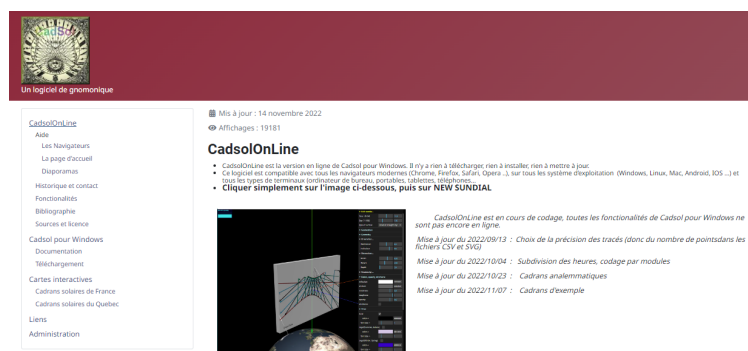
CadSol

Un logiciel de gnomonique

CadsolOnLine
Aide
Les Navigateurs
La page d'accueil
Diaporamas
Historique et contact
Fonctionalités
Bibliographie
Sources et licence
Cadsol pour Windows
Documentation
Téléchargement
Cartes interactives
Cadrans solaires de France
Cadrans solaires du Quebec
Liens
Administration

Mis à jour : 14 novembre 2022

Affichages : 19181

CadsolOnLine

- CadsolOnLine est la version en ligne de Cadsol pour Windows. Il n'y a rien à télécharger, rien à installer, rien à mettre à jour.
- Ce logiciel est compatible avec tous les navigateurs modernes (Chrome, Firefox, Safari, Opera ..), sur tous les système d'exploitation (Windows, Linux, Mac, Android, IOS ...) et tous les types de terminaux (ordinateur de bureau, portables, tablettes, téléphones....
- Cliquer simplement sur l'image ci-dessous, puis sur NEW SUNDIAL

CadsolOnLine est en cours de codage, toutes les fonctionalités de Cadsol pour Windows ne sont pas encore en ligne.

Mise à jour du 2022/09/13 : Choix de la précision des tracés (donc du nombre de pointsdans les fichiers CSV et SVG)

Mise à jour du 2022/10/04 : Subdivision des heures, codage par modules

Mise à jour du 2022/10/23 : Cadrans analemmatiques

Mise à jour du 2022/11/07 : Cadrans d'exemple